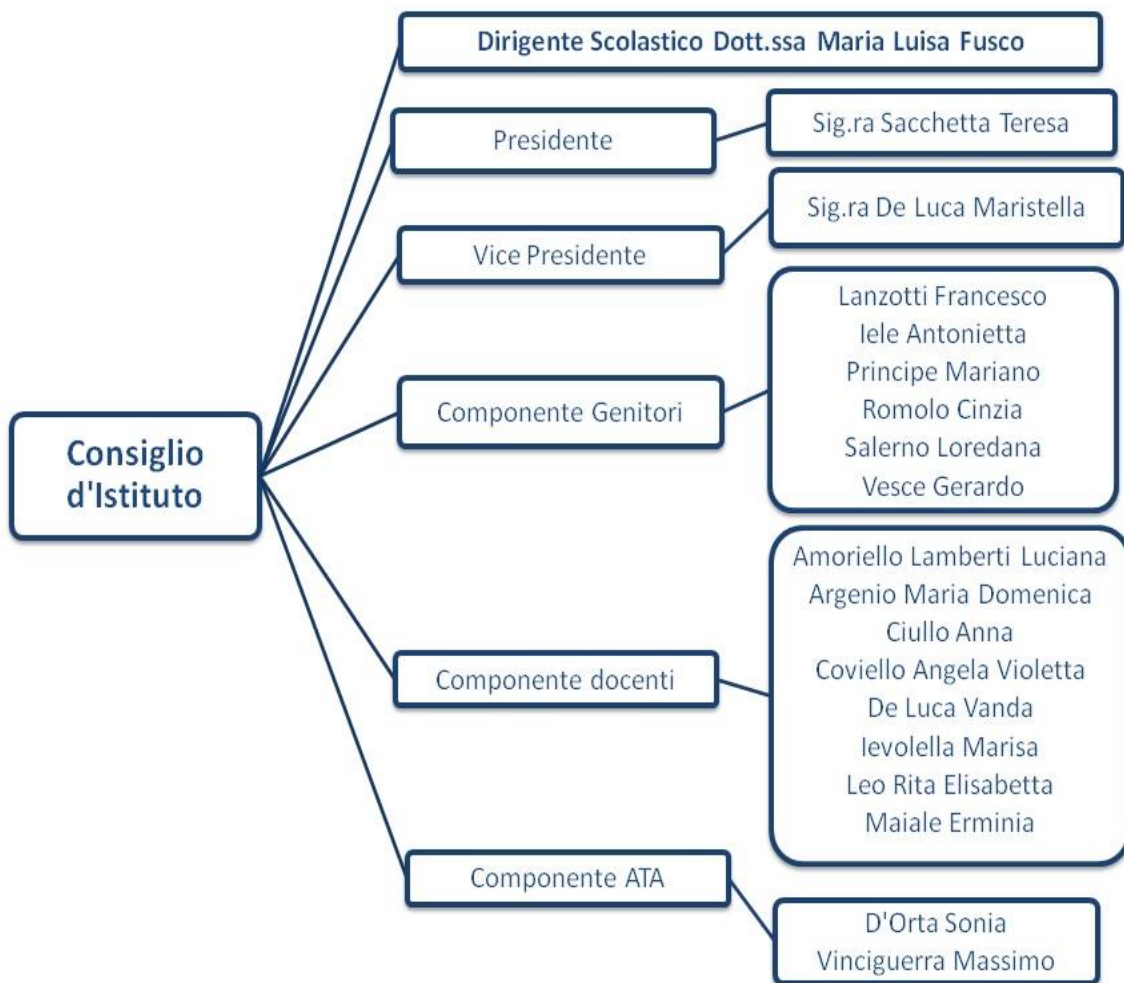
Consiglio d'Istituto

Dirigente Scolastico Dott.ssa Maria Luisa Fusco

Presidente

Sig.ra Sacchetta Teresa

Vice Presidente

Sig.ra De Luca Maristella

Componente Genitori

Lanzotti Francesco
Iele Antonietta
Principe Mariano
Romolo Cinzia
Salerno Loredana
Vesce Gerardo

Componente docenti

Amoriello Lamberti Luciana
Argenio Maria Domenica
Ciullo Anna
Coviello Angela Violetta
De Luca Vanda
Ievolella Marisa
Leo Rita Elisabetta
Maiale Erminia

Componente ATA

D'Orta Sonia
Vinciguerra Massimo